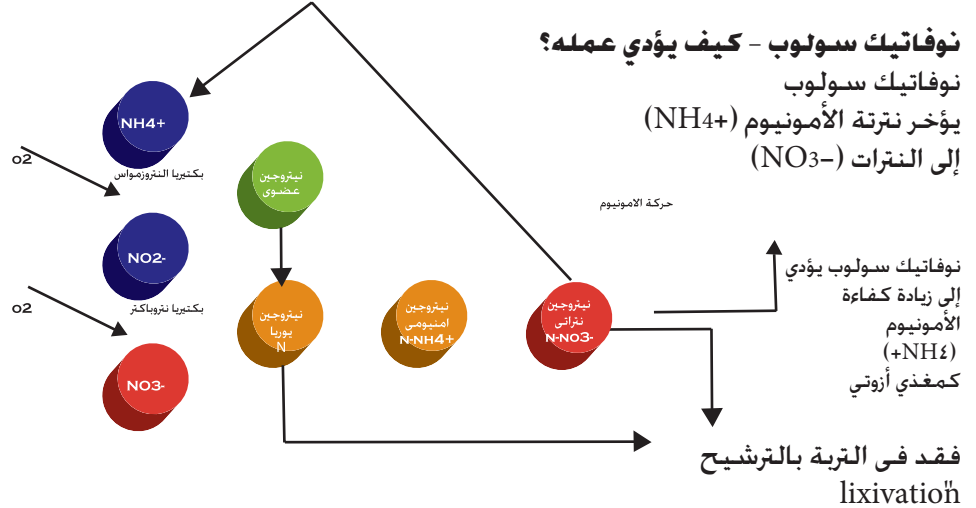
نوفاتيك سولوب - كيف يؤدي عمله؟

نوفاتيك سولوب يؤخر نترتة الأمونيوم (NH4+) إلى النترات (NO3-)

NH4+

o2

بكتيريا النتروزموناس

NO2-

o2

بكتيريا نتروباكتر

NO3-

نيتروجين عضوى

نيتروجين يوريا N

نيتروجين امنيومى N-NH4+

حركة الامونيوم

نيتروجين نتراتى N-NO3-

نوفاتيك سولوب يؤدي إلى زيادة كفاءة الأمونيوم (NH٤+) كمغذي أزوتي

فقد فى التربة بالترشيح lixivation"